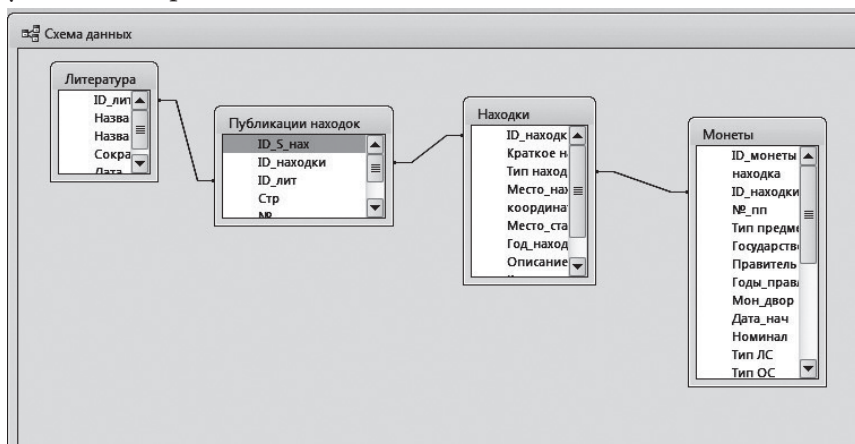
Схема данных

Литература
ID_лит
Назва
Назва
Сокра
Дата

Публикации находок
ID_S_нах
ID_находки
ID_лит
Стр
№

Находки
ID_находк
Краткое н
Тип наход
Место_нах
координат
Место_ста
Год_наход
Описание

Монеты
ID_монеты
находка
ID_находки
№_пп
Тип предме
Государств
Правитель
Годы_прав
Мон_двор
Дата_нач
Номинал
Тип ЛС
Тип ОС